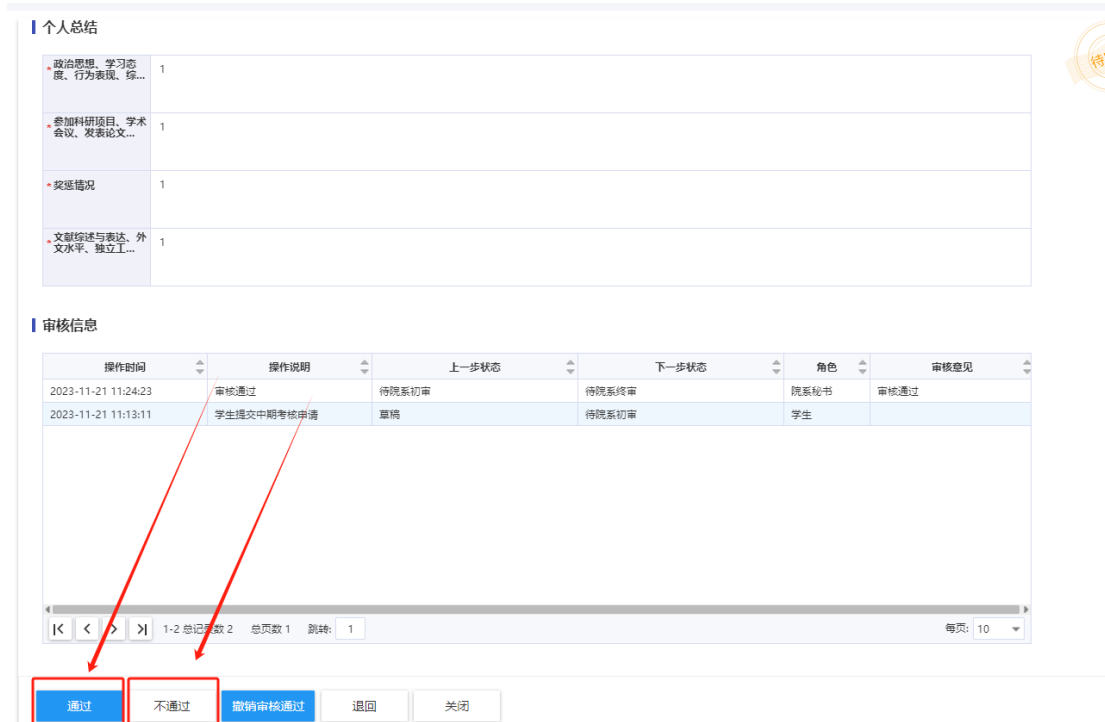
个人总结

| | |
|---|---|
| * 政治思想、学习态度、行为表现、综... | 1 |
| * 参加科研项目、学术会议、发表论文... | 1 |
| * 奖惩情况 | 1 |
| * 文献综述与表达、外文水平、独立工... | 1 |

审核信息

| 操作时间 | 操作说明 | 上一步状态 | 下一步状态 | 角色 | 审核意见 |
|---|---|---|---|---|---|
| 2023-11-21 11:24:23 | 审核通过 | 待院系初审 | 待院系终审 | 院系秘书 | 审核通过 |
| 2023-11-21 11:13:11 | 学生提交中期考核申请 | 草稿 | 待院系初审 | 学生 | |

1-2 总记录数 2 总页数 1 跳转: 1

每页: 10

通过 不通过 撤销审核通过 退回 关闭

待